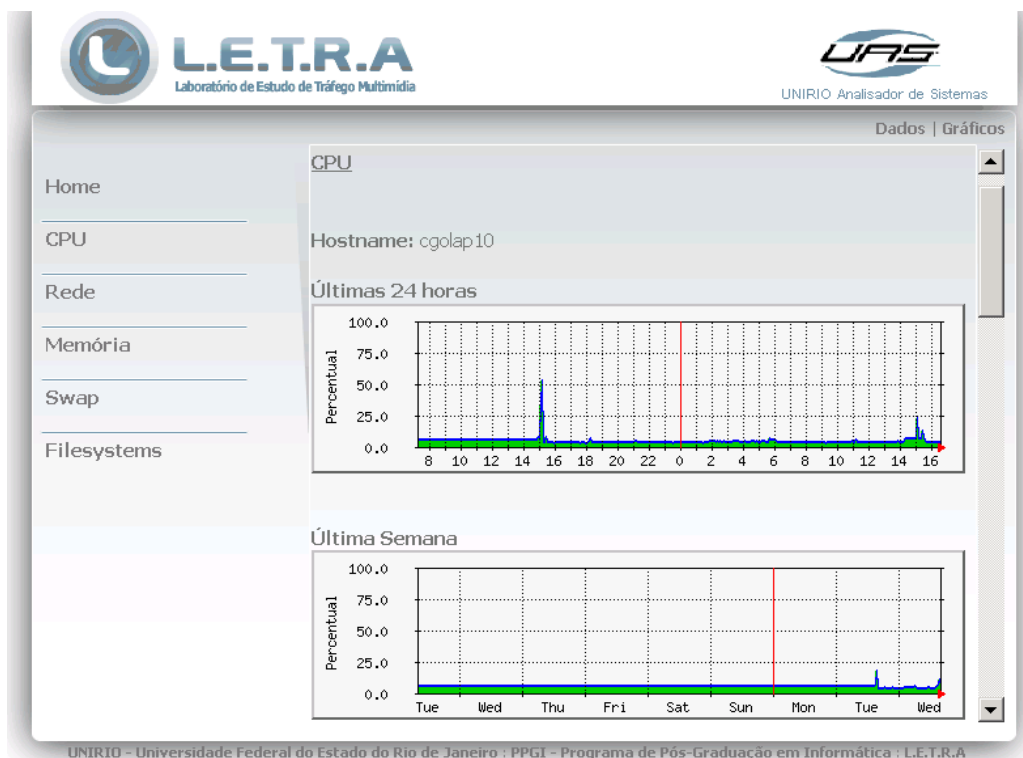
L.E.T.R.A
Laboratório de Estudo de Tráfego Multimídia

UAS
UNIRIO Analisador de Sistemas

Dados | Gráficos

Home
CPU
Rede
Memória
Swap
Filesystems

CPU

Hostname: cgolap10

Últimas 24 horas

100.0
75.0
50.0
25.0
0.0
Percentual
8 10 12 14 16 18 20 22 0 2 4 6 8 10 12 14 16

Última Semana

100.0
75.0
50.0
25.0
0.0
Percentual
Tue Wed Thu Fri Sat Sun Mon Tue Wed

UNIRIO - Universidade Federal do Estado do Rio de Janeiro : PPGI - Programa de Pós-Graduação em Informática : L.E.T.R.A